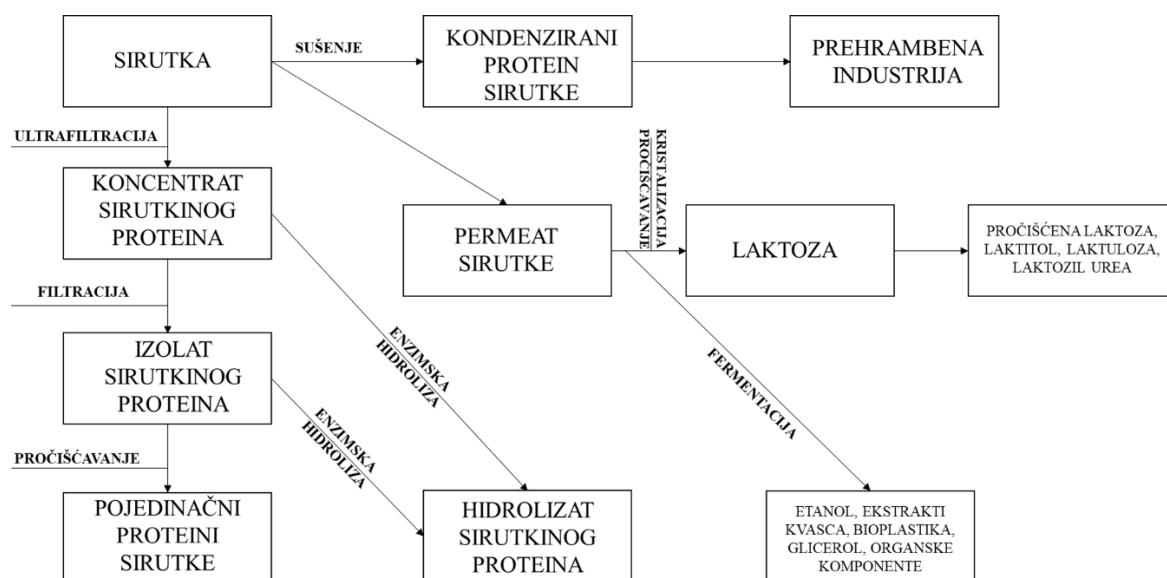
SIRUTKA

SUŠENJE

KONDENZIRANI PROTEIN SIRUTKE

PREHRAMBENA INDUSTRIJA

ULTRAFILTRACIJA

KONCENTRAT SIRUTKINOG PROTEINA

KRISTALIZACIJA PROČIŠĆAVANJE

PERMEAT SIRUTKE

LAKTOZA

PROČIŠĆENA LAKTOZA, LAKTITOL, LAKTULOZA, LAKTOZIL UREA

FILTRACIJA

ENZIMSKA HIDROLIZA

FERMENTACIJA

IZOLAT SIRUTKINOG PROTEINA

ENZIMSKA HIDROLIZA

PROČIŠĆAVANJE

POJEDINAČNI PROTEINI SIRUTKE

HIDROLIZAT SIRUTKINOG PROTEINA

ETANOL, EKSTRAKTI KVASCA, BIOPLASTIKA, GLICEROL, ORGANSKE KOMPONENTE